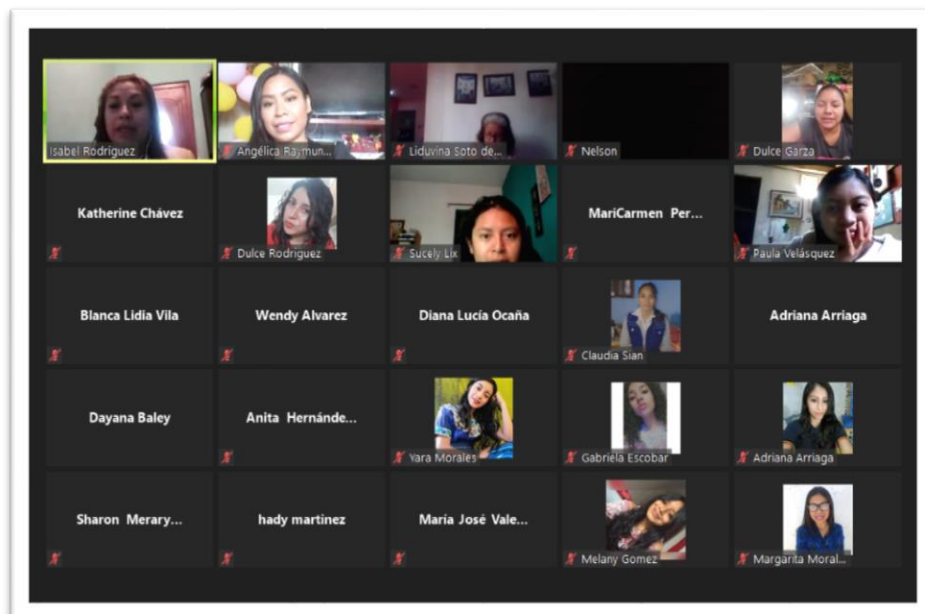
Isabel Rodriguez

Angélica Raymun...

Liduvina Soto de...

Nelson

Dulce Garza

Katherine Chávez

Dulce Rodriguez

Sucely Lix

MariCarmen Per...

Paula Velásquez

Blanca Lidia Vila

Wendy Alvarez

Diana Lucía Ocaña

Claudia Sian

Adriana Arriaga

Dayana Baley

Anita Hernánde...

Yara Morales

Gabriela Escobar

Adriana Arriaga

Sharon Merary...

hady martinez

María José Vale...

Melany Gomez

Margarita Moral...